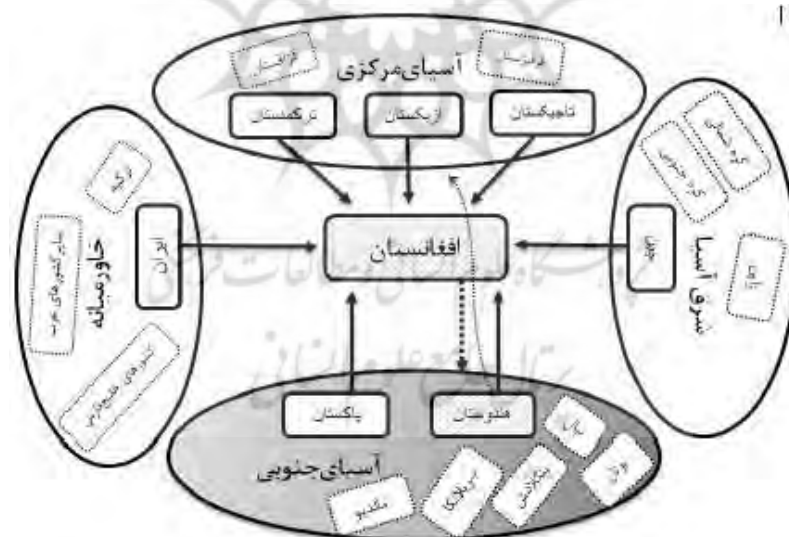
آسیای مرکزی
قرقیزستان
قزاقستان
ترکمنستان
ازبکستان
تاجیکستان
خاورمیانه
ترکیه
سایر کشورهای عرب
کشورهای حاشیه خلیج فارس
ایران
افغانستان
شرق آسیا
چین
کره جنوبی
کره شمالی
ژاپن
پاکستان
هندوستان
آسیای جنوبی
نپال
بنگلادش
سریلانکا
مالدیو
بوتان